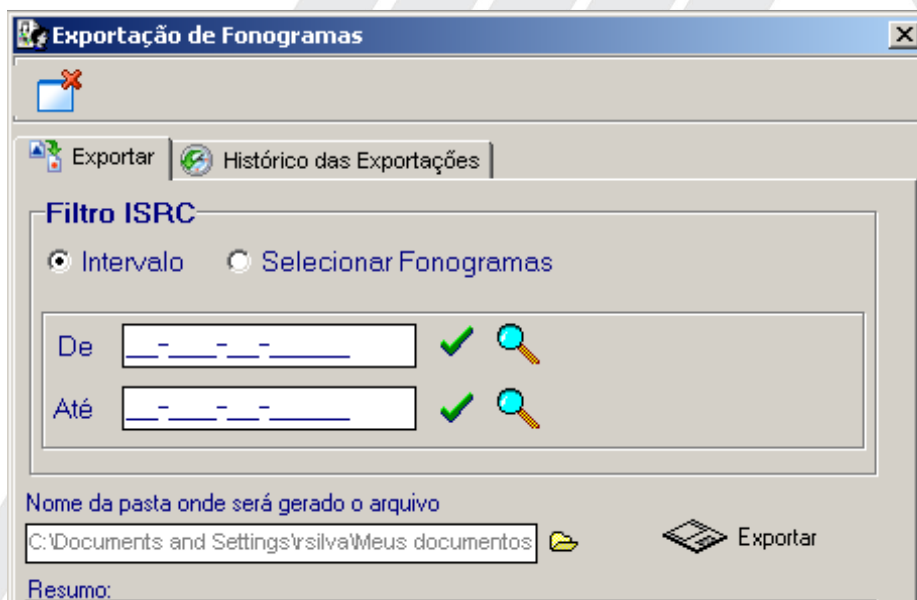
Exportação de Fonogramas

Exportar | Histórico das Exportações

Filtro ISRC

Intervalo  Selecionar Fonogramas

De __-___-__-_____

Até __-___-__-_____

Nome da pasta onde será gerado o arquivo

C:\Documents and Settings\rsilva\Meus documentos

Exportar

Resumo: